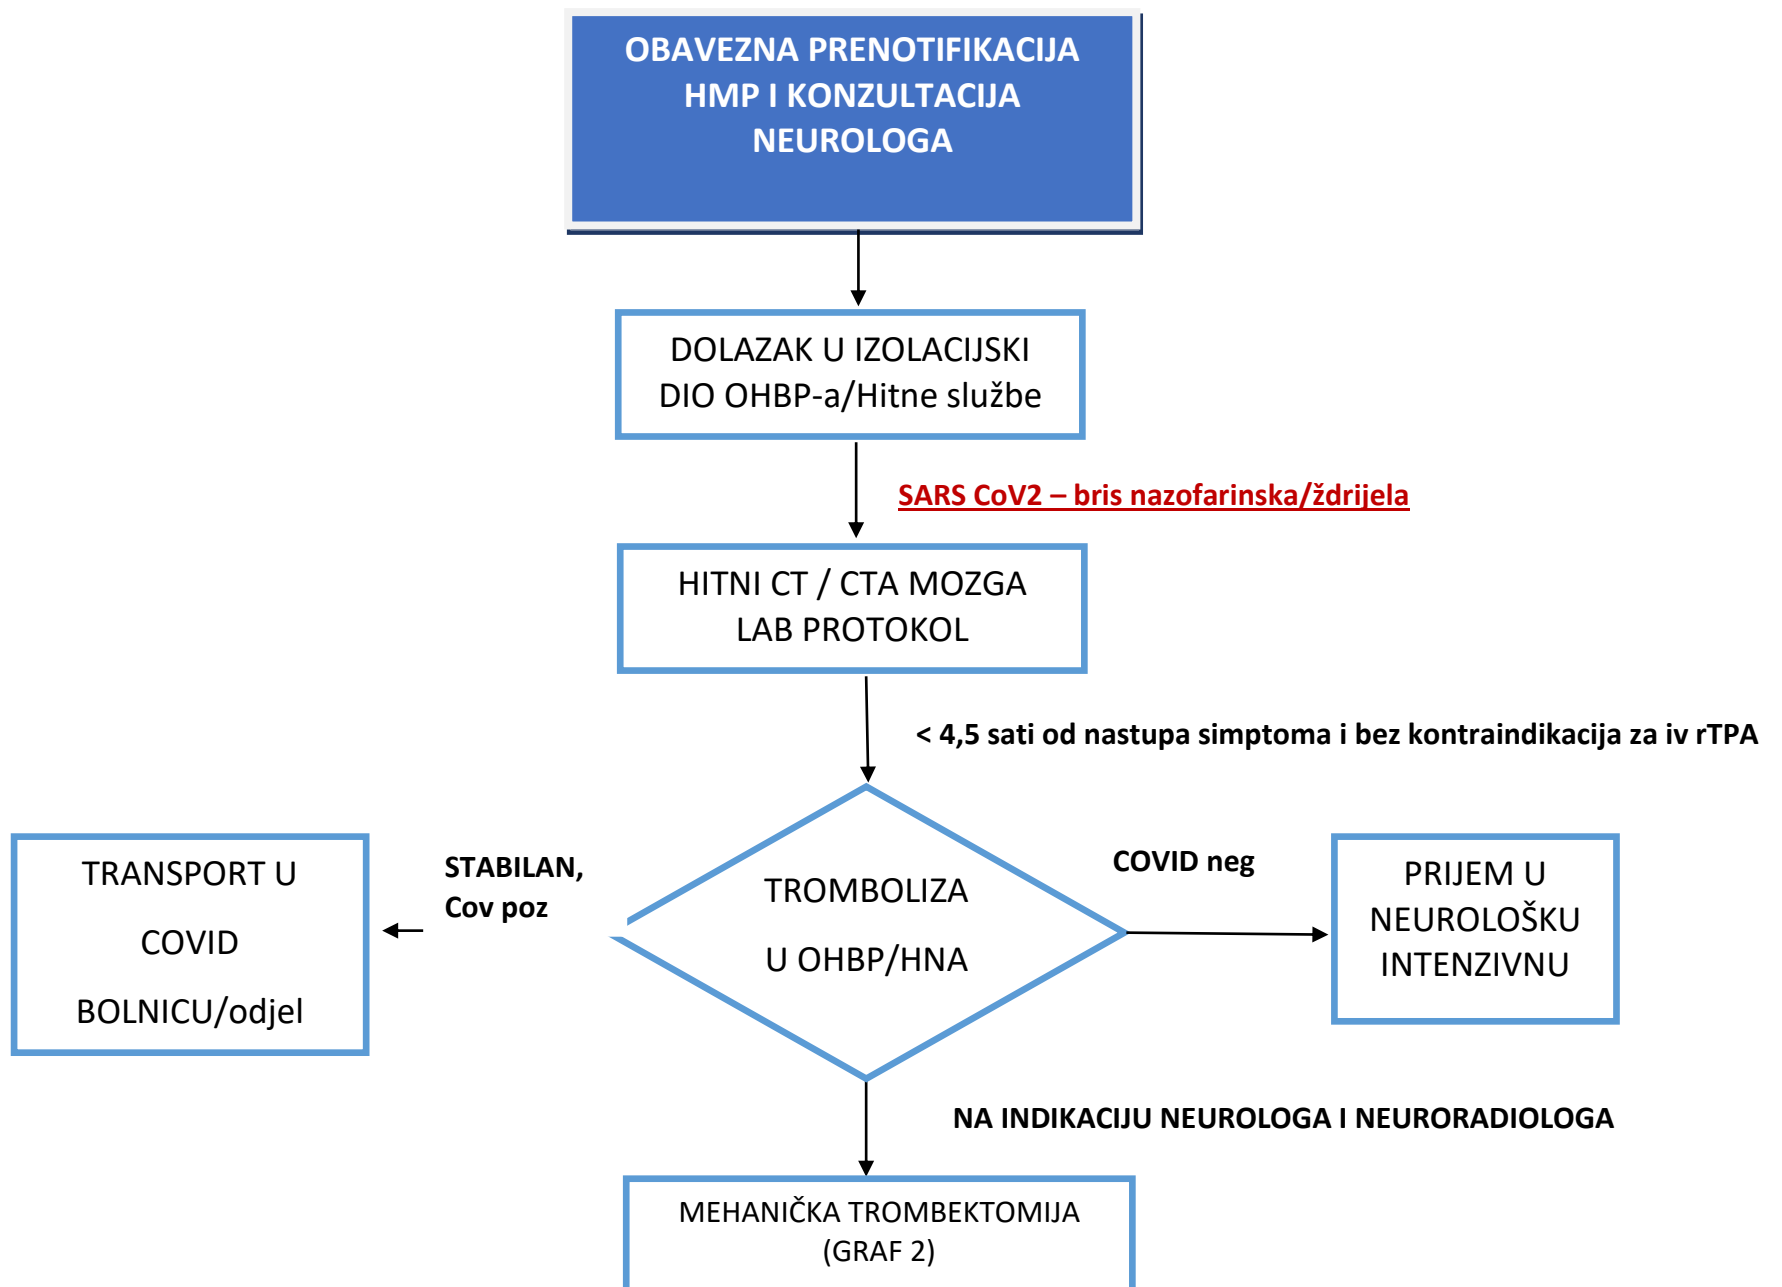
OBAVEZNA PRENOTIFIKACIJA HMP I KONZULTACIJA NEUROLOGA

DOLAZAK U IZOLACIJSKI DIO OHBP-a/Hitne službe

SARS CoV2 – bris nazofarinska/ždrijela

HITNI CT / CTA MOZGA
LAB PROTOKOL

< 4,5 sati od nastupa simptoma i bez kontraindikacija za iv rTPA

TRANSPORT U
COVID
BOLNICU/odjel

STABILAN,
Cov poz

TROMBOLIZA
U OHBP/HNA

COVID neg

PRIJEM U
NEUROLOŠKU
INTENZIVNU

NA INDIKACIJU NEUROLOGA I NEURORADIOLOGA

MEHANIČKA TROMBEKTOMIJA
(GRAF 2)